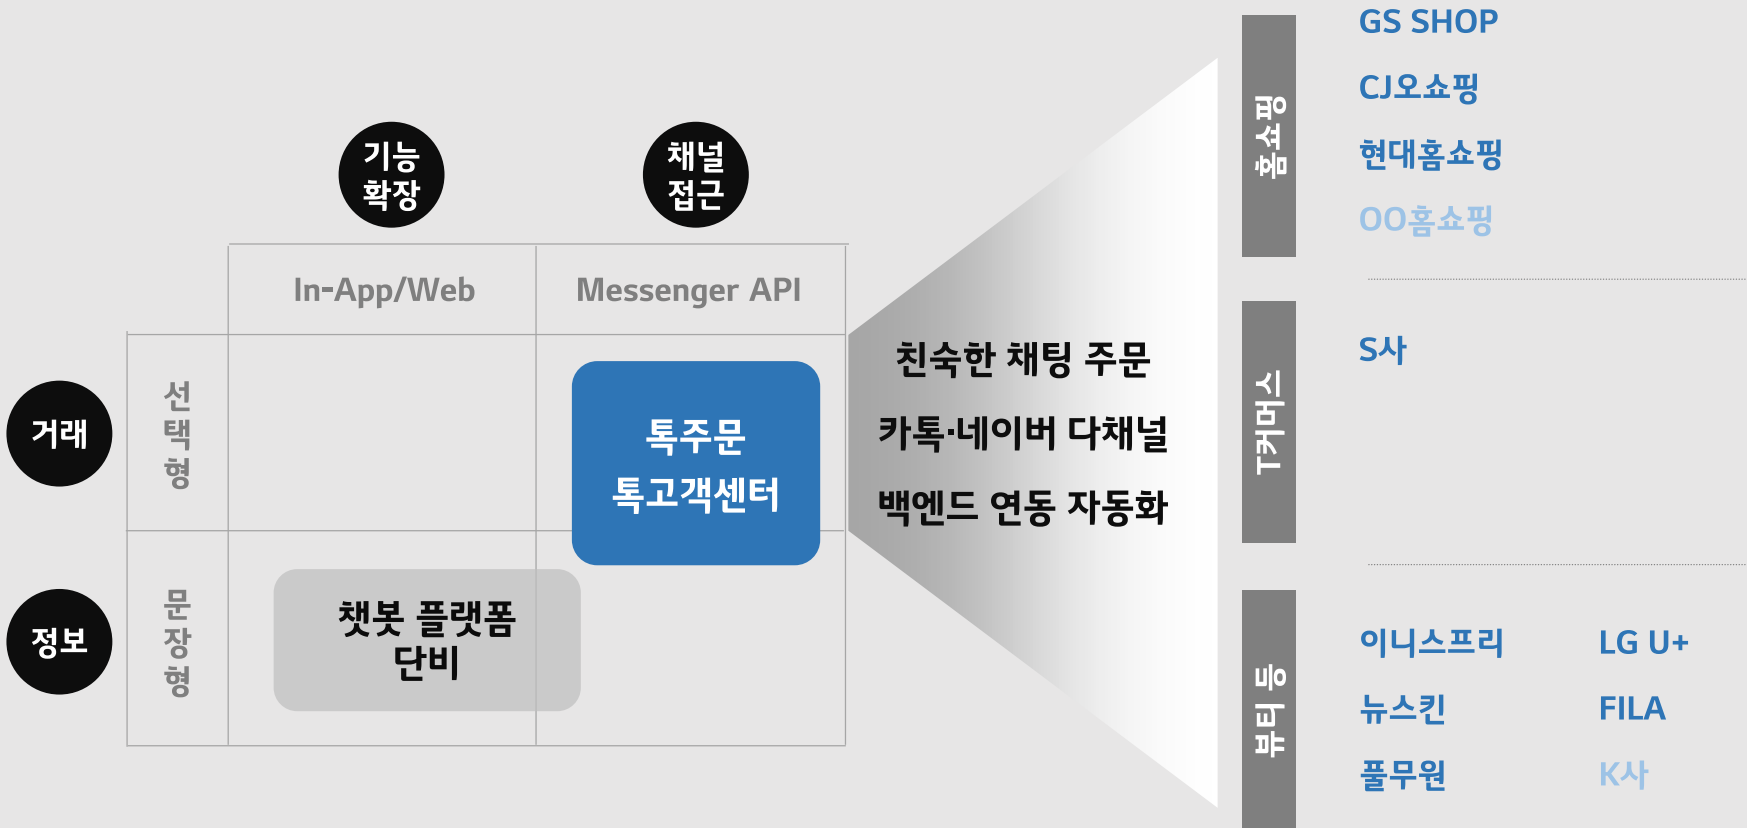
기능 확장

채널 접근

In-App/Web

Messenger API

거래

선택형

정보

문장형

톡주문
톡고객센터

챗봇 플랫폼
단비

친숙한 채팅 주문
카톡·네이버 다채널
백엔드 연동 자동화

홈쇼핑

GS SHOP
CJ오쇼핑
현대홈쇼핑
OO홈쇼핑

T커머스

S사

뷰티 등

이니스프리
뉴스킨
풀무원

LG U+
FILA
K사